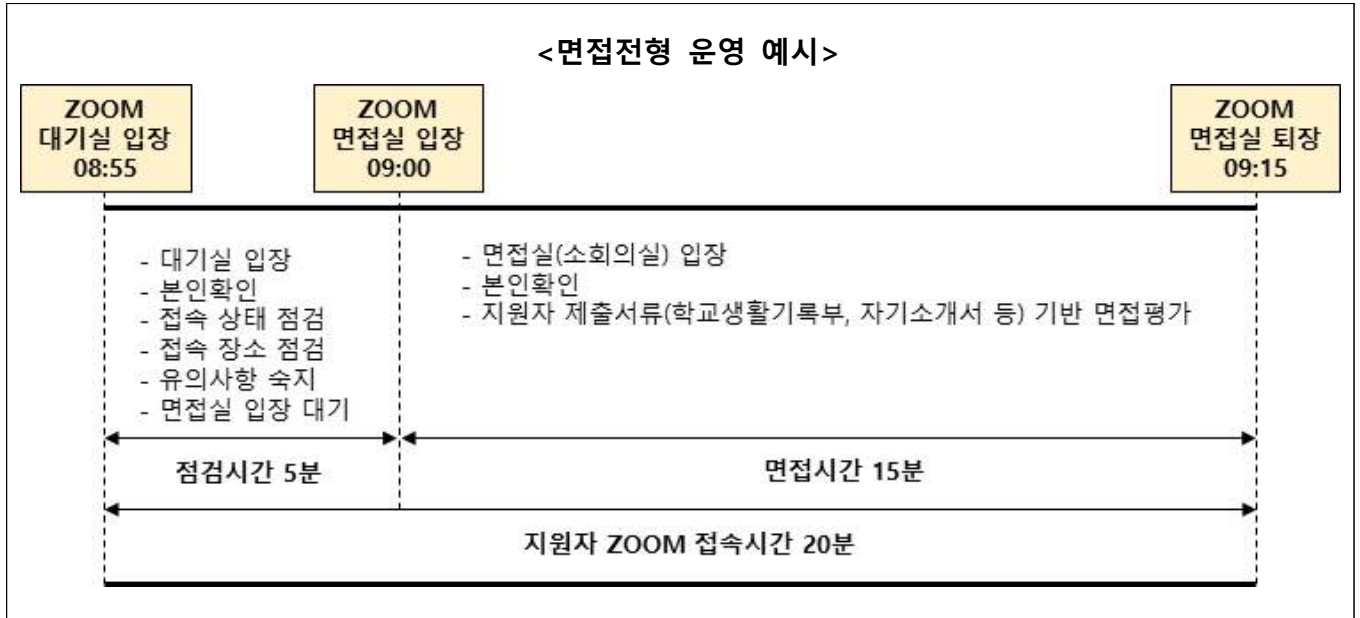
<면접전형 운영 예시>

ZOOM
대기실 입장
08:55

ZOOM
면접실 입장
09:00

ZOOM
면접실 퇴장
09:15

- 대기실 입장
- 본인확인
- 접속 상태 점검
- 접속 장소 점검
- 유의사항 숙지
- 면접실 입장 대기

- 면접실(소회의실) 입장
- 본인확인
- 지원자 제출서류(학교생활기록부, 자기소개서 등) 기반 면접평가

점검시간 5분

면접시간 15분

지원자 ZOOM 접속시간 20분